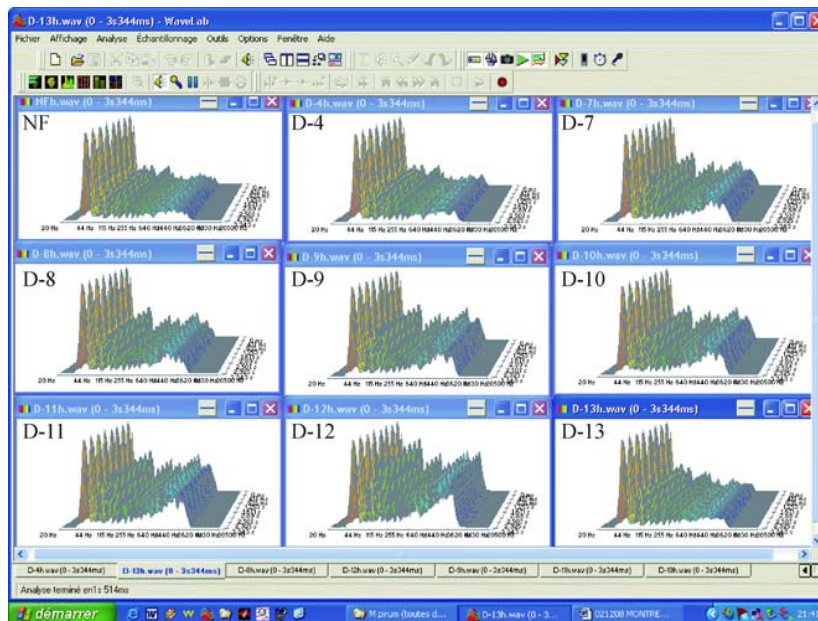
D-13h.wav (0 - 3s344ms) - WaveLab

Fichier Affichage Analyse Échantillonnage Outils Options Fenêtre Aide

NFh.wav (0 - 3s344ms)
NF
20 Hz 44 Hz 115 Hz 255 Hz 640 Hz 1440 Hz 2620 Hz 6030 Hz 10500 Hz

D-4h.wav (0 - 3s344ms)
D-4
20 Hz 44 Hz 115 Hz 255 Hz 640 Hz 1440 Hz 2620 Hz 6030 Hz 10500 Hz

D-7h.wav (0 - 3s344ms)
D-7
20 Hz 44 Hz 115 Hz 255 Hz 640 Hz 1440 Hz 2620 Hz 6030 Hz 10500 Hz

D-8h.wav (0 - 3s344ms)
D-8
20 Hz 44 Hz 115 Hz 255 Hz 640 Hz 1440 Hz 2620 Hz 6030 Hz 10500 Hz

D-9h.wav (0 - 3s344ms)
D-9
20 Hz 44 Hz 115 Hz 255 Hz 640 Hz 1440 Hz 2620 Hz 6030 Hz 10500 Hz

D-10h.wav (0 - 3s344ms)
D-10
20 Hz 44 Hz 115 Hz 255 Hz 640 Hz 1440 Hz 2620 Hz 6030 Hz 10500 Hz

D-11h.wav (0 - 3s344ms)
D-11
20 Hz 44 Hz 115 Hz 255 Hz 640 Hz 1440 Hz 2620 Hz 6030 Hz 10500 Hz

D-12h.wav (0 - 3s344ms)
D-12
20 Hz 44 Hz 115 Hz 255 Hz 640 Hz 1440 Hz 2620 Hz 6030 Hz 10500 Hz

D-13h.wav (0 - 3s344ms)
D-13
20 Hz 44 Hz 115 Hz 255 Hz 640 Hz 1440 Hz 2620 Hz 6030 Hz 10500 Hz

D-4h.wav (0 - 3s344ms) | D-13h.wav (0 - 3s344ms) | D-8h.wav (0 - 3s344ms) | D-12h.wav (0 - 3s344ms) | D-9h.wav (0 - 3s344ms) | D-11h.wav (0 - 3s344ms) | D-10h.wav (0 - 3s344ms)

Analyse terminé en1s 514ms

démarrer | M pirum (toutes d... | D-13h.wav (0 - 3... | 021208 MONTRE... | 21:41